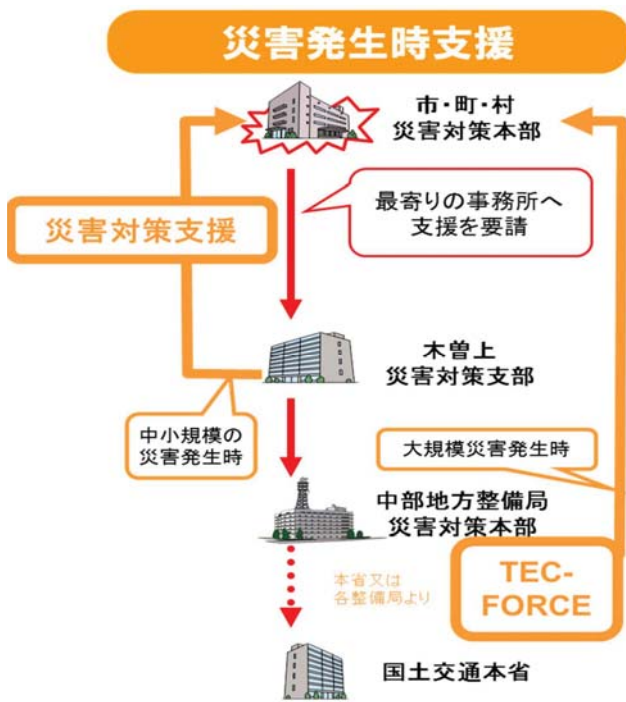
災害発生時支援

市・町・村
災害対策本部

災害対策支援

最寄りの事務所へ
支援を要請

木曽上
災害対策支部

中小規模の
災害発生時

大規模災害発生時

中部地方整備局
災害対策本部

本省又は
各整備局より

TEC-
FORCE

国土交通本省